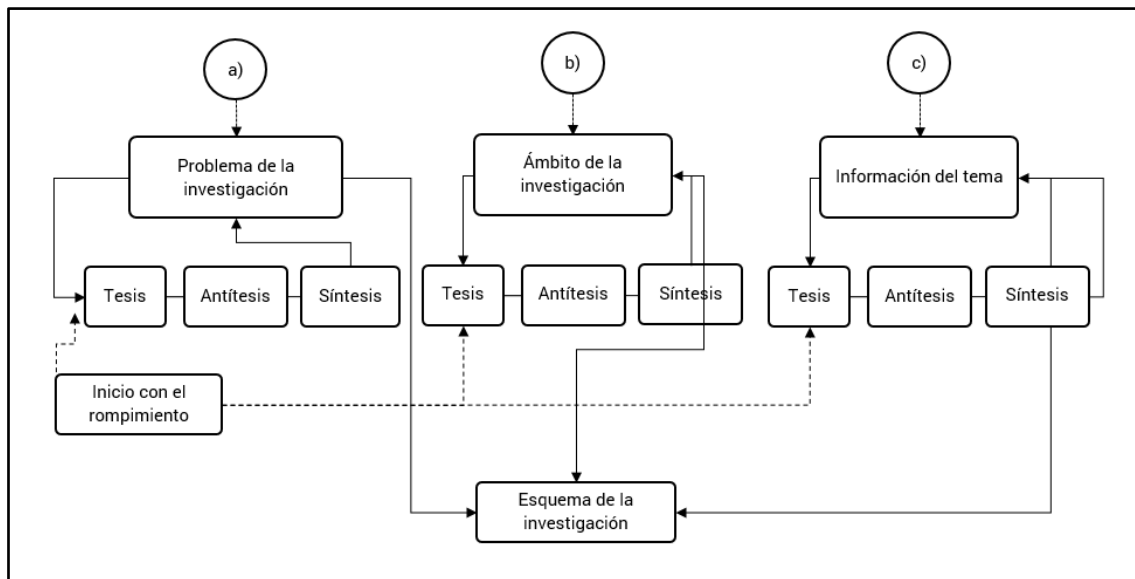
a)

Problema de la investigación

Tesis

Antítesis

Síntesis

b)

Ámbito de la investigación

Tesis

Antítesis

Síntesis

c)

Información del tema

Tesis

Antítesis

Síntesis

Inicio con el rompimiento

Esquema de la investigación